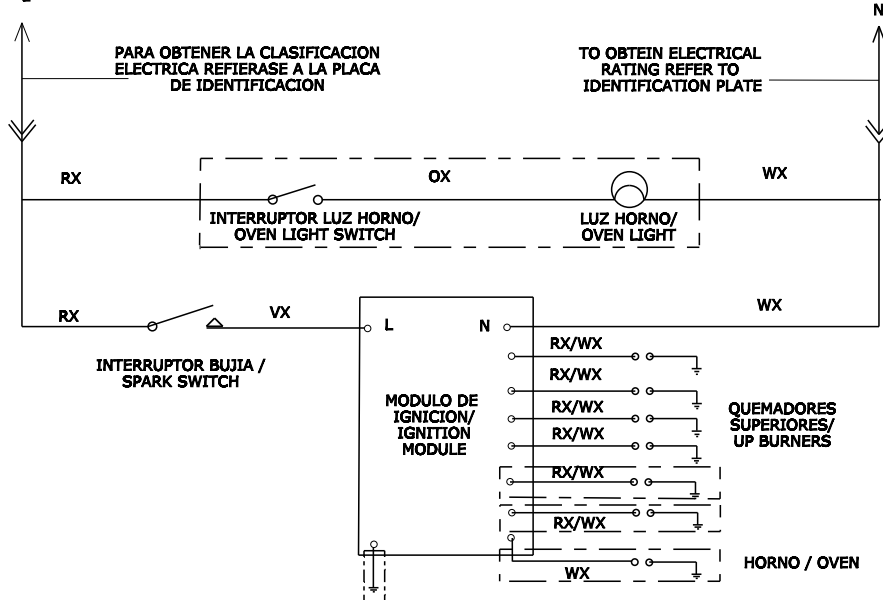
L

N

PARA OBTENER LA CLASIFICACION ELECTRICA REFIERASE A LA PLACA DE IDENTIFICACION

TO OBTEIN ELECTRICAL RATING REFER TO IDENTIFICATION PLATE

RX

OX

WX

INTERRUPTOR LUZ HORNO/ OVEN LIGHT SWITCH

LUZ HORNO/ OVEN LIGHT

RX

VX

L

N

WX

INTERRUPTOR BUJIA / SPARK SWITCH

RX/WX

RX/WX

RX/WX

RX/WX

RX/WX

RX/WX

MODULO DE IGNICION/ IGNITION MODULE

QUEMADORES SUPERIORES/ UP BURNERS

WX

HORNO / OVEN